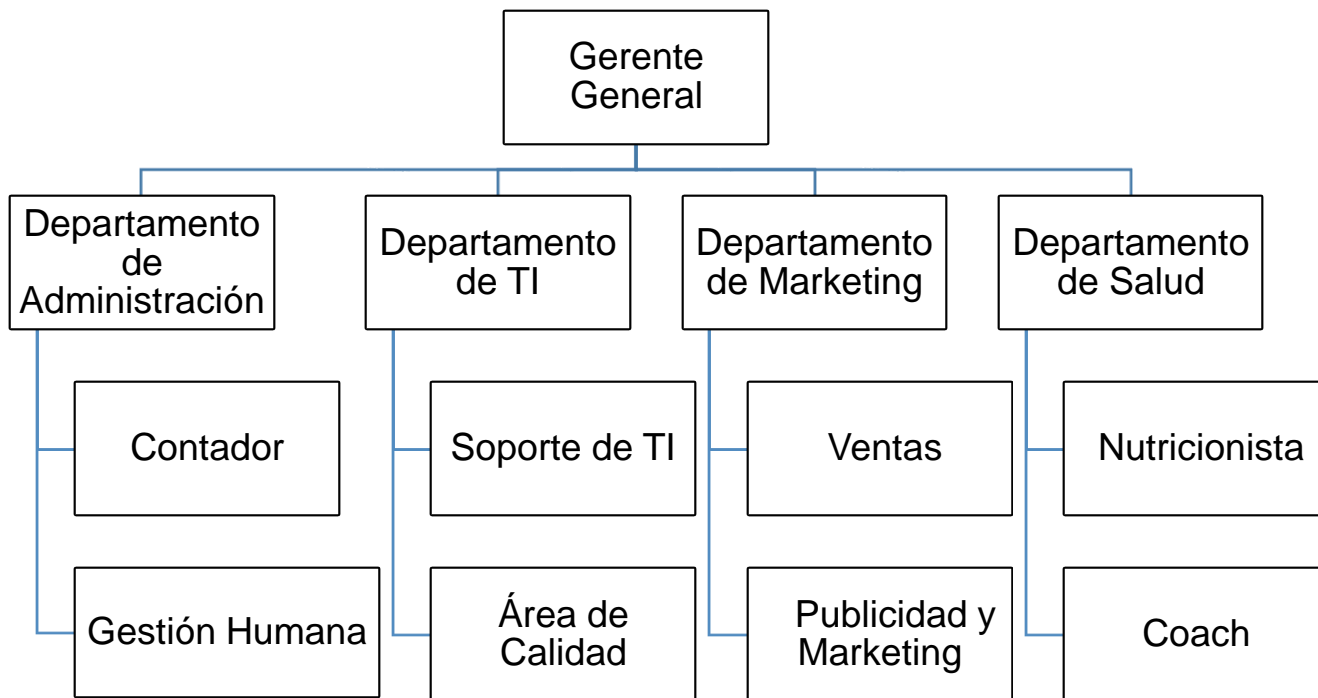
Gerente General

Departamento de Administración

Contador

Gestión Humana

Departamento de TI

Soporte de TI

Área de Calidad

Departamento de Marketing

Ventas

Publicidad y Marketing

Departamento de Salud

Nutricionista

Coach